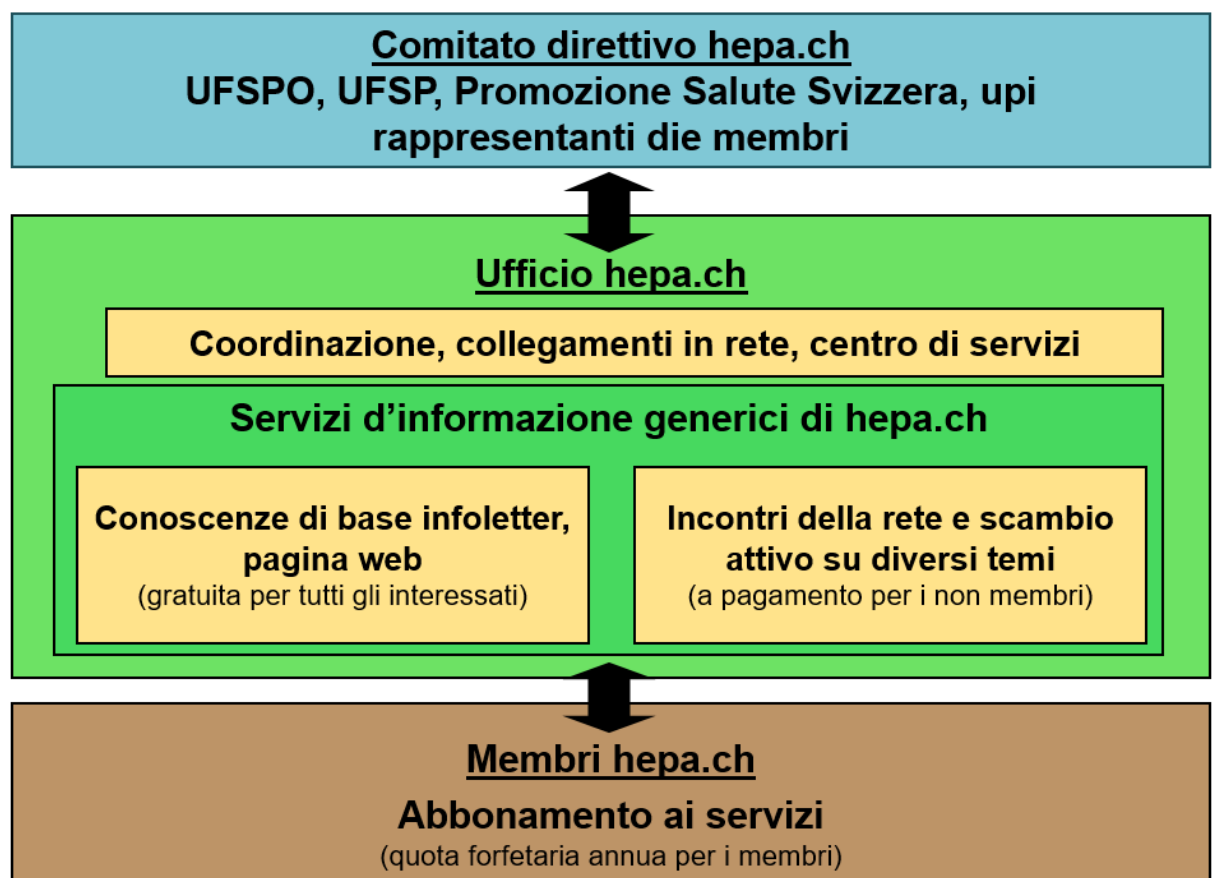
Comitato direttivo hepa.ch
UFSPO, UFSP, Promozione Salute Svizzera, upi rappresentanti die membri

Ufficio hepa.ch

Coordinazione, collegamenti in rete, centro di servizi

Servizi d'informazione generici di hepa.ch

Conoscenze di base infoletter, pagina web
(gratuita per tutti gli interessati)

Incontri della rete e scambio attivo su diversi temi
(a pagamento per i non membri)

Membri hepa.ch

Abbonamento ai servizi
(quota forfetaria annua per i membri)